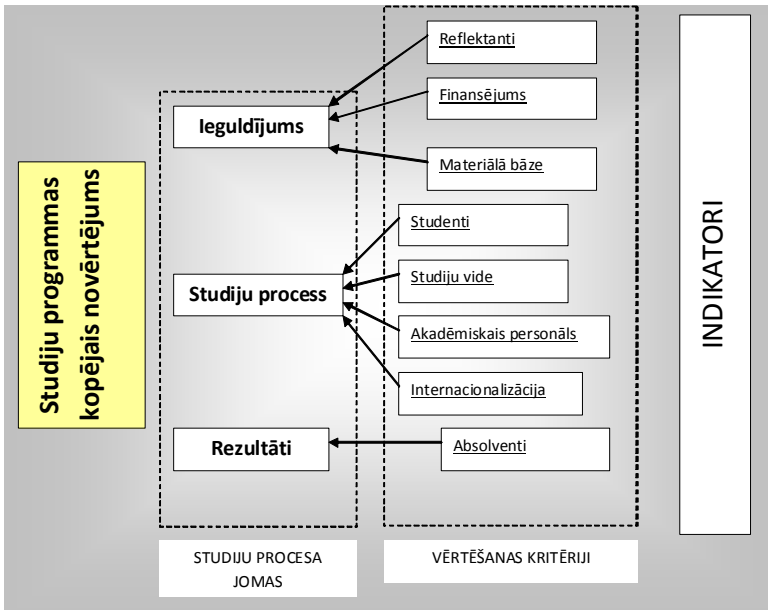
Studiju programmas kopējais novērtējums

Ieguldījums

Studiju process

Rezultāti

Reflektanti

Finansējums

Materiālā bāze

Studenti

Studiju vide

Akadēmiskais personāls

Internacionalizācija

Absolventi

INDIKATORI

STUDIJU PROCESA JOMAS

VĒRTĒŠANAS KRITĒRIJI